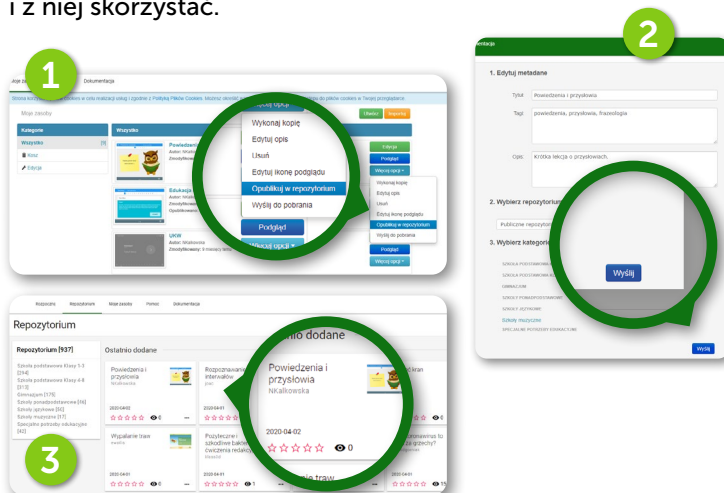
i z niej skorzystać.

1

Moje zasoby Dokumentacja

Moje zasoby

Kategorie

Wszystkie

Klasy

Edycja

Wszystko

Powiedzenia

Autor: NKalk

Edukacja

Autor: NKalk

UKW

Autor: Wiatrowska

Wykonaj kopię

Edytuj opis

Usuń

Edytuj ikonę podglądu

Opublikuj w repozytorium

Wyślij do pobrania

Podgląd

Więcej opcji

Edycja

Podgląd

Więcej opcji

Wykonaj kopię

Edytuj opis

Usuń

Edytuj ikonę podglądu

Opublikuj w repozytorium

Wyślij do pobrania

Podgląd

Więcej opcji

2

1. Edytuj metadane

Tytuł: Powiedzenia i przysłowia

Tagi: powiedzenia, przysłowia, frazeologia

Opis: Krótka lekcja o przysłowiach.

2. Wybierz repozytorium

Publiczne repozytorium

3. Wybierz kategorie

SZKOŁA PODSTAWOWA

SZKOŁA PODSTAWOWA KL

GIMNAZJUM

SZKOŁY PONADPODSTAWOWE

SZKOŁY JĘZYKOWE

Szkoły muzyczne

SPECJALNE POTRZEBY EDUKACYJNE

Wyślij

Wyślij

Rozpocznij Repozytorium Moje zasoby Pomoc Dokumentacja

Repozytorium

Repozytorium [937]

Szkoła podstawowa Klasy 1-3 [314]

Szkoła podstawowa Klasy 4-8 [313]

Gimnazjum [175]

Szkoły ponadpodstawowe [16]

Szkoły językowe [50]

Szkoły muzyczne [57]

Specjalne potrzeby edukacyjne [42]

Ostatnio dodane

Powiedzenia i przysłowia

NKalkowska

2020-04-02

☆☆☆☆☆ 0

Wyjadanie traw

Rozpoznawanie intervalów

Pożyteczne i szkodliwe bakterie ćwiczenia redakcyjne

Powiedzenia i przysłowia

NKalkowska

2020-04-02

☆☆☆☆☆ 0

3